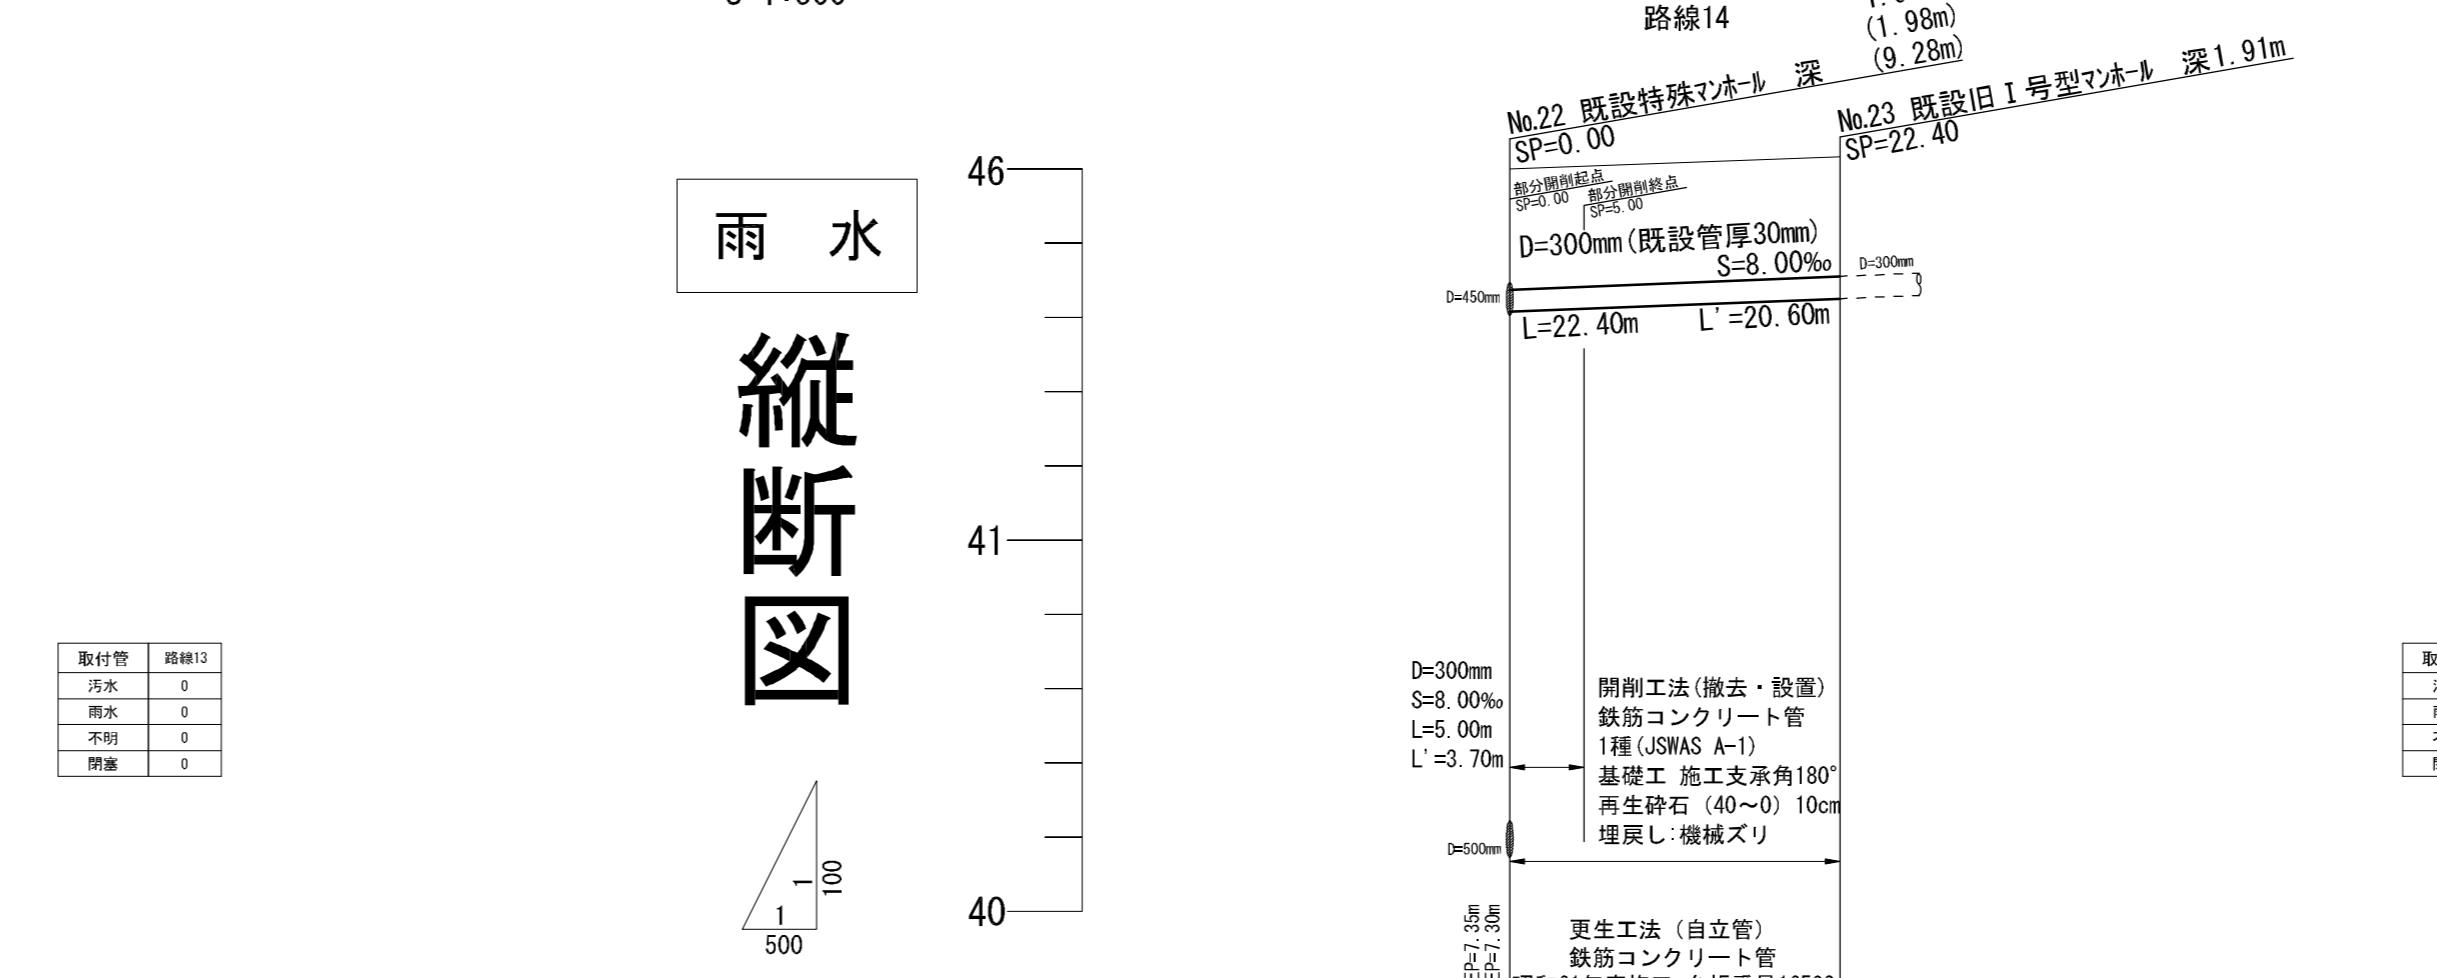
路線14
(1.98m)
(9.28m)
No.22 既設特殊マンホール 深
No.23 既設旧Ｉ号型マンホール 深1.91m
SP=0.00
SP=22.40
部分開削起点
SP=0.00
部分開削終点
SP=5.00
D=300mm(既設管厚30mm)
S=8.00‰
D=300mm
D=450mm
L=22.40m
L'=20.60m

雨 水

縦断図

46
41
40

| 取付管 | 路線13 |
|---|---|
| 汚水 | 0 |
| 雨水 | 0 |
| 不明 | 0 |
| 閉塞 | 0 |

1
100
1
500

D=300mm
S=8.00‰
L=5.00m
L'=3.70m

開削工法(撤去・設置)
鉄筋コンクリート管
1種(JSWAS A-1)
基礎工 施工支承角180°
再生砕石 (40～0) 10cm
埋戻し:機械ズリ

D=500mm

EP=7.35m
EP=7.30m

更生工法 (自立管)
鉄筋コンクリート管
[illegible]